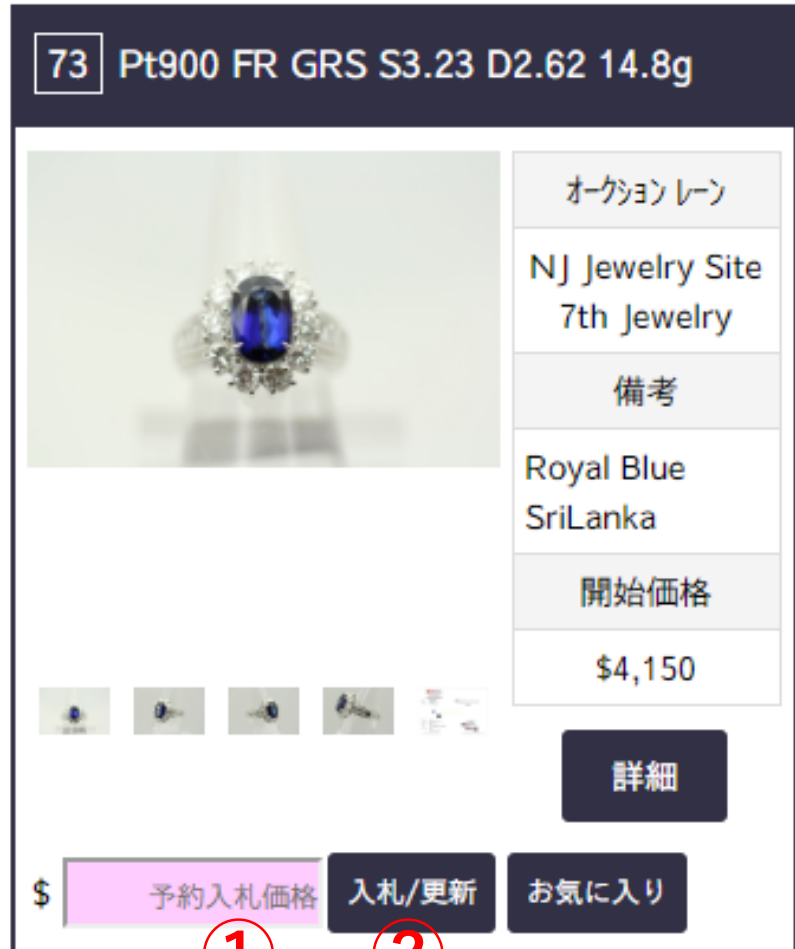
73 Pt900 FR GRS S3.23 D2.62 14.8g

| オークション レーン |
|---|
| NJ Jewelry Site 7th Jewelry |
| 備考 |
| Royal Blue SriLanka |
| 開始価格 |
| $4,150 |

詳細

$ 予約入札価格 入札/更新 お気に入り

① ②